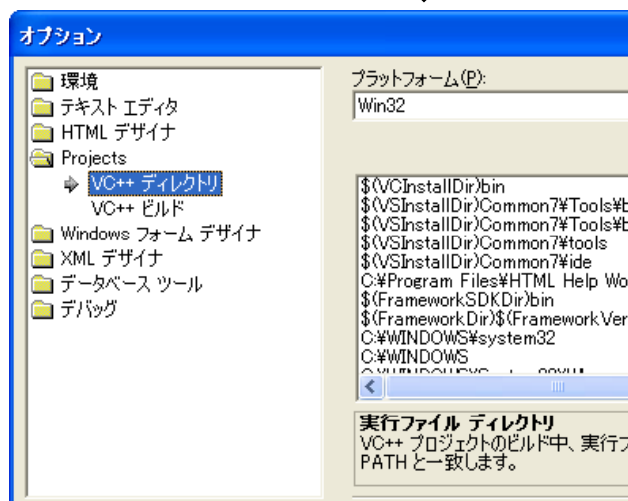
オプション

環境
テキスト エディタ
HTML デザイナ
Projects
VC++ ディレクトリ
VC++ ビルド
Windows フォーム デザイナ
XML デザイナ
データベース ツール
デバッグ

プラットフォーム(P):
Win32

$(VCInstallDir)bin
$(VSInstallDir)Common7¥Tools¥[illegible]
$(VSInstallDir)Common7¥Tools¥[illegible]
$(VSInstallDir)Common7¥tools
$(VSInstallDir)Common7¥ide
C:¥Program Files¥HTML Help Wo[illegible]
$(FrameworkSDKDir)bin
$(FrameworkDir)$(FrameworkVer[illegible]
C:¥WINDOWS¥system32
C:¥WINDOWS
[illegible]

実行ファイル ディレクトリ
VC++ プロジェクトのビルド中、実行フ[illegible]
PATH と一致します。